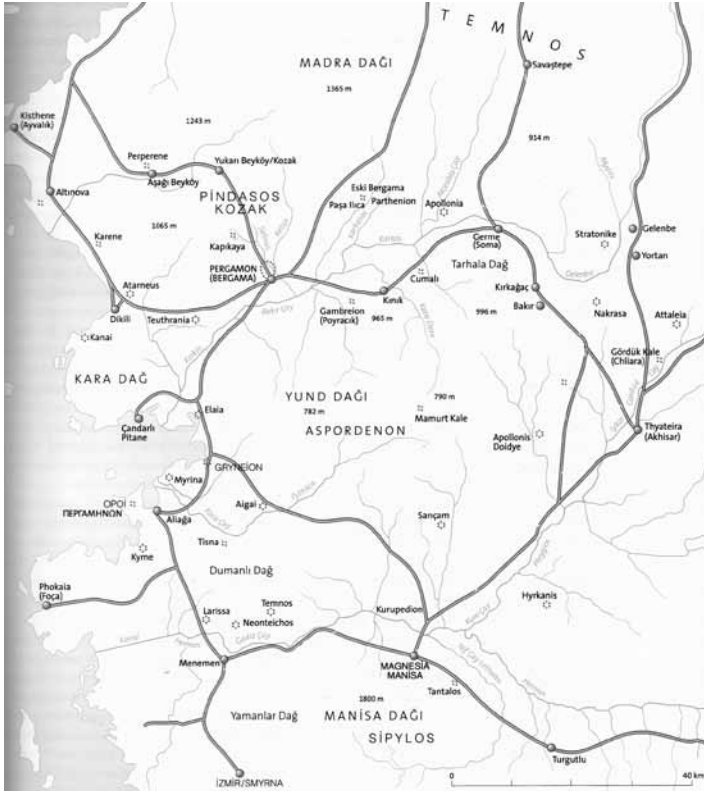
TEMNOS
MADRA DAĞI
1365 m
Savaştepe
Kisthene (Ayvalık)
1243 m
914 m
Perperene
Yukarı Beyköy/Kozak
Aşağı Beyköy
Altınova
PINDASOS
KOZAK
Eski Bergama
Paşa Ilıca
Parthenion
Apollonia
Karene
1065 m
Kapıkaya
Germe (Soma)
Stratonike
Gelenbe
Yortan
PERGAMON (BERGAMA)
Cumalı
Tarhala Dağ
Atarneus
Kınık
Kırkağaç
Bakır
Dikili
Teuthrania
Gambreion (Poyracık)
965 m
996 m
Nakrasa
Attaleia
Kanai
Gördük Kale (Chliara)
KARA DAĞ
YUND DAĞI
782 m
790 m
Elaia
ASPORDENON
Mamurt Kale
Thyateira (Akhisar)
Çandarlı Pitane
Apollonis Doidye
GRYNEION
Myrina
OPOI ΠΕΡΓΑΜΗΝΩΝ
Aigai
Aliağa
Sarıçam
Tisna
Kyme
Dumanlı Dağ
Phokaia (Foça)
Larissa
Temnos
Neonteichos
Kurupedion
Hyrkanis
Menemen
MAGNESIA MANİSA
Tantalos
1800 m
Yamanlar Dağ
MANİSA DAĞI
SİPYLOS
Turgutlu
İZMİR/SMYRNA
0
40 km